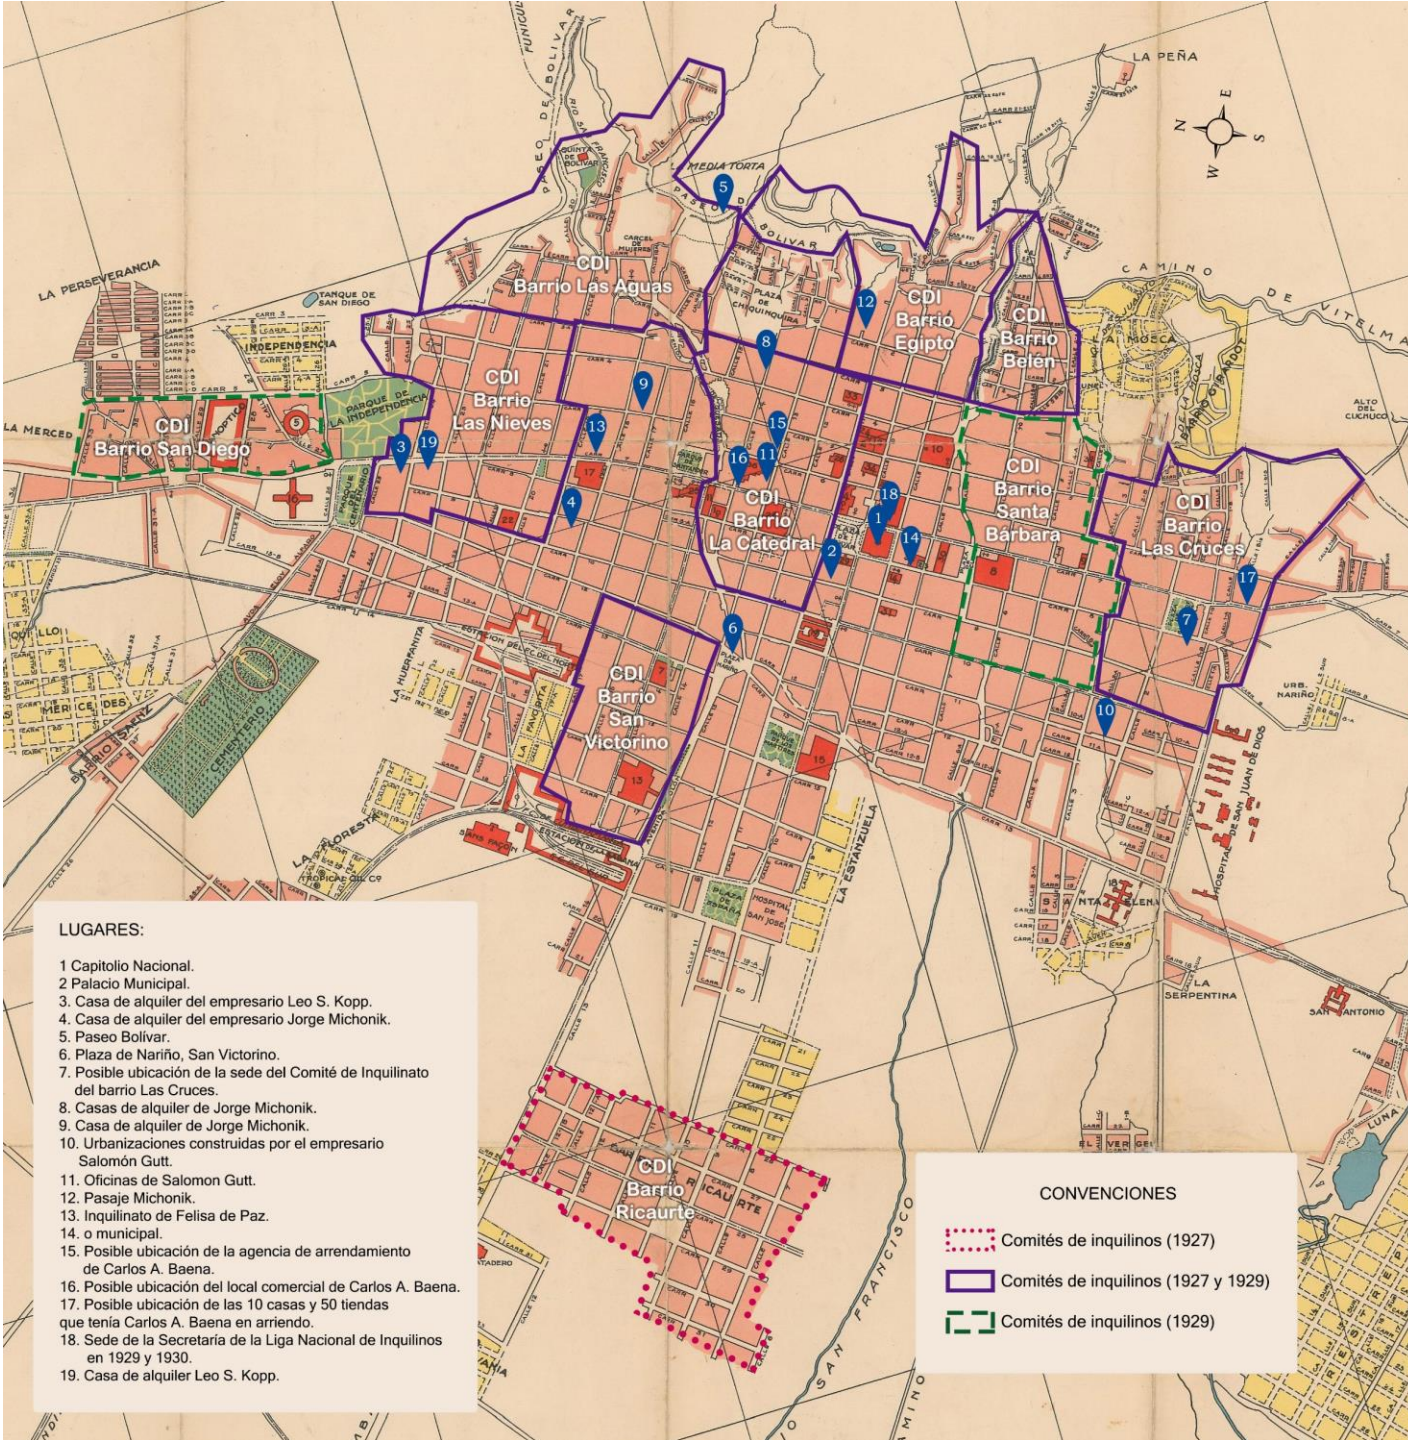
FUNICULAR
PASEO DE BOLIVAR
LA PEÑA
N E S W
QUINTA DE BOLIVAR
MEDIA TORTA
PASEO
BOLIVAR
CARCEL DE MUJERES
CAMINO DE VITELMA
LA PERSEVERANCIA
TANQUE DE SAN DIEGO
INDEPENDENCIA
PARQUE DE LA INDEPENDENCIA
LA MERCED
PLAZA DE CHIQUINQUIRA
LA MOSCA
ALTO DEL CUCHUCO
BARRIO GIRARDOT
CDI Barrio Las Aguas
CDI Barrio Egipto
CDI Barrio Belén
CDI Barrio San Diego
CDI Barrio Las Nieves
CDI Barrio La Catedral
CDI Barrio Santa Bárbara
CDI Barrio Las Cruces
CDI Barrio San Victorino
CDI Barrio Ricaurte
PARQUE CENTENARIO
ESTACION DEL NORTE
LA HUERFANITA
LA FAVORITA
CEMENTERIO
BARRIO SAENZ
LA FLORESTA
TROPICAL OIL CO
SANS FAÇON
ESTACION
PLAZA DE ESPAÑA
HOSPITAL DE SAN JOSE
LA ESTANZUELA
URB. NARIÑO
HOSPITAL DE SAN JUAN DE DIOS
SANTA ELENA
LA SERPENTINA
SAN ANTONIO
LUNA
EL VERGEL
SAN FRANCISCO
RICAURTE
CAMINO

LUGARES:

1 Capitolio Nacional.
2 Palacio Municipal.
3. Casa de alquiler del empresario Leo S. Kopp.
4. Casa de alquiler del empresario Jorge Michonik.
5. Paseo Bolívar.
6. Plaza de Nariño, San Victorino.
7. Posible ubicación de la sede del Comité de Inquilinato del barrio Las Cruces.
8. Casas de alquiler de Jorge Michonik.
9. Casa de alquiler de Jorge Michonik.
10. Urbanizaciones construidas por el empresario Salomón Gutt.
11. Oficinas de Salomon Gutt.
12. Pasaje Michonik.
13. Inquilinato de Felisa de Paz.
14. o municipal.
15. Posible ubicación de la agencia de arrendamiento de Carlos A. Baena.
16. Posible ubicación del local comercial de Carlos A. Baena.
17. Posible ubicación de las 10 casas y 50 tiendas que tenía Carlos A. Baena en arriendo.
18. Sede de la Secretaría de la Liga Nacional de Inquilinos en 1929 y 1930.
19. Casa de alquiler Leo S. Kopp.

CONVENCIONES
Comités de inquilinos (1927)
Comités de inquilinos (1927 y 1929)
Comités de inquilinos (1929)